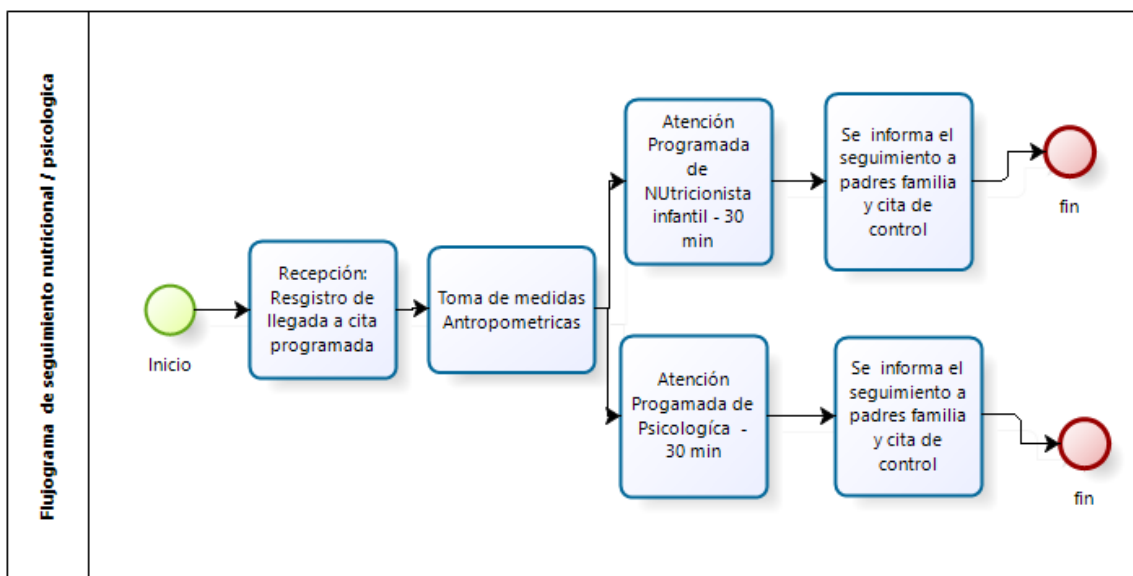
Flujograma de seguimiento nutricional / psicologica

Inicio

Recepción: Resgistro de llegada a cita programada

Toma de medidas Antropometricas

Atención Programada de NUtricionista infantil - 30 min

Se informa el seguimiento a padres familia y cita de control

fin

Atención Progamada de Psicologíca - 30 min

Se informa el seguimiento a padres familia y cita de control

fin